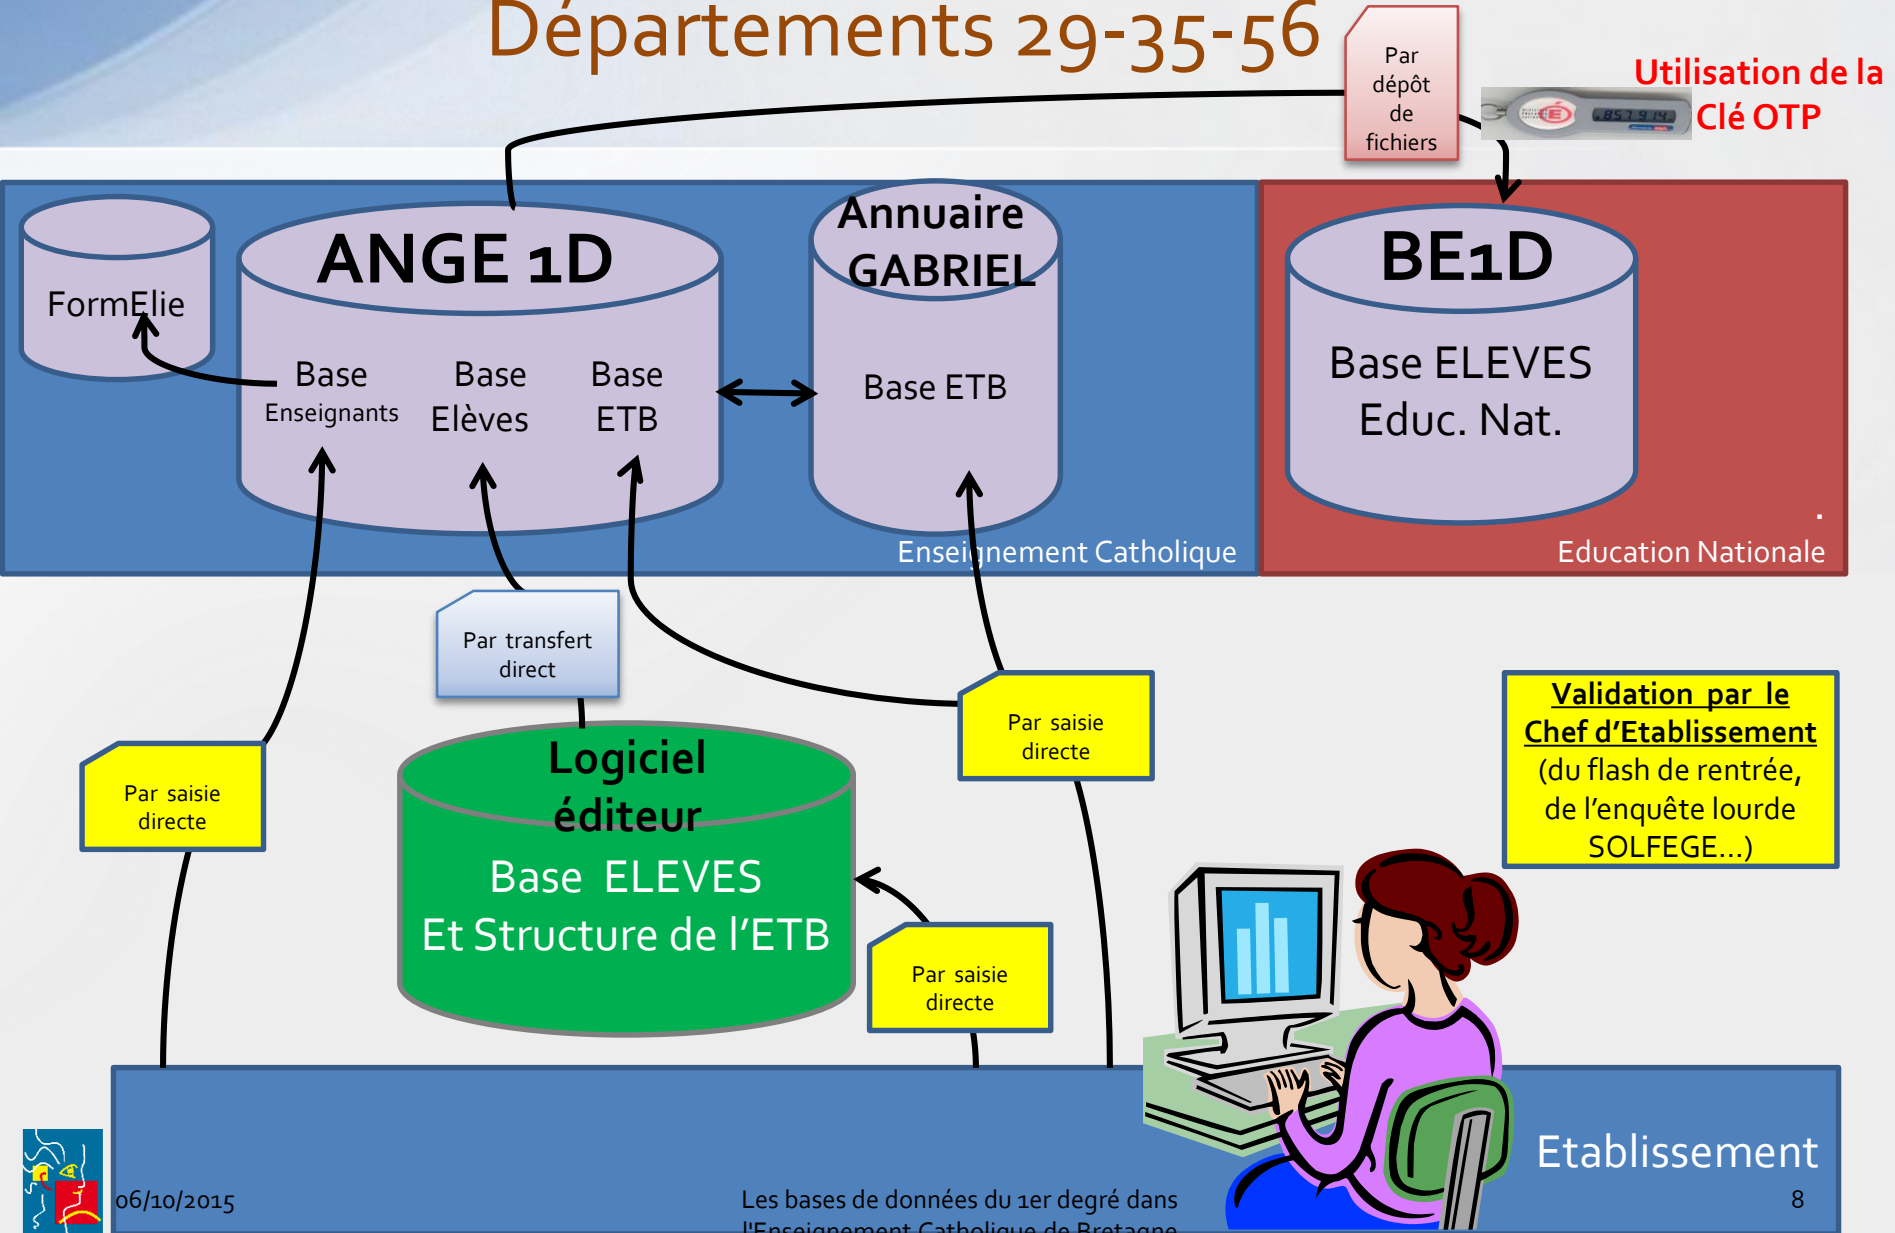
Départements 29-35-56

Par dépôt de fichiers

Utilisation de la Clé OTP

FormElie

ANGE 1D

Base Enseignants

Base Elèves

Base ETB

Annuaire GABRIEL

Base ETB

BE1D

Base ELEVES Educ. Nat.

Enseignement Catholique

Education Nationale

Par transfert direct

Par saisie directe

Par saisie directe

Logiciel éditeur

Base ELEVES Et Structure de l'ETB

Par saisie directe

Validation par le Chef d'Etablissement (du flash de rentrée, de l'enquête lourde SOLFEGE...)

Etablissement

06/10/2015

Les bases de données du 1er degré dans l'Enseignement Catholique de Bretagne

8